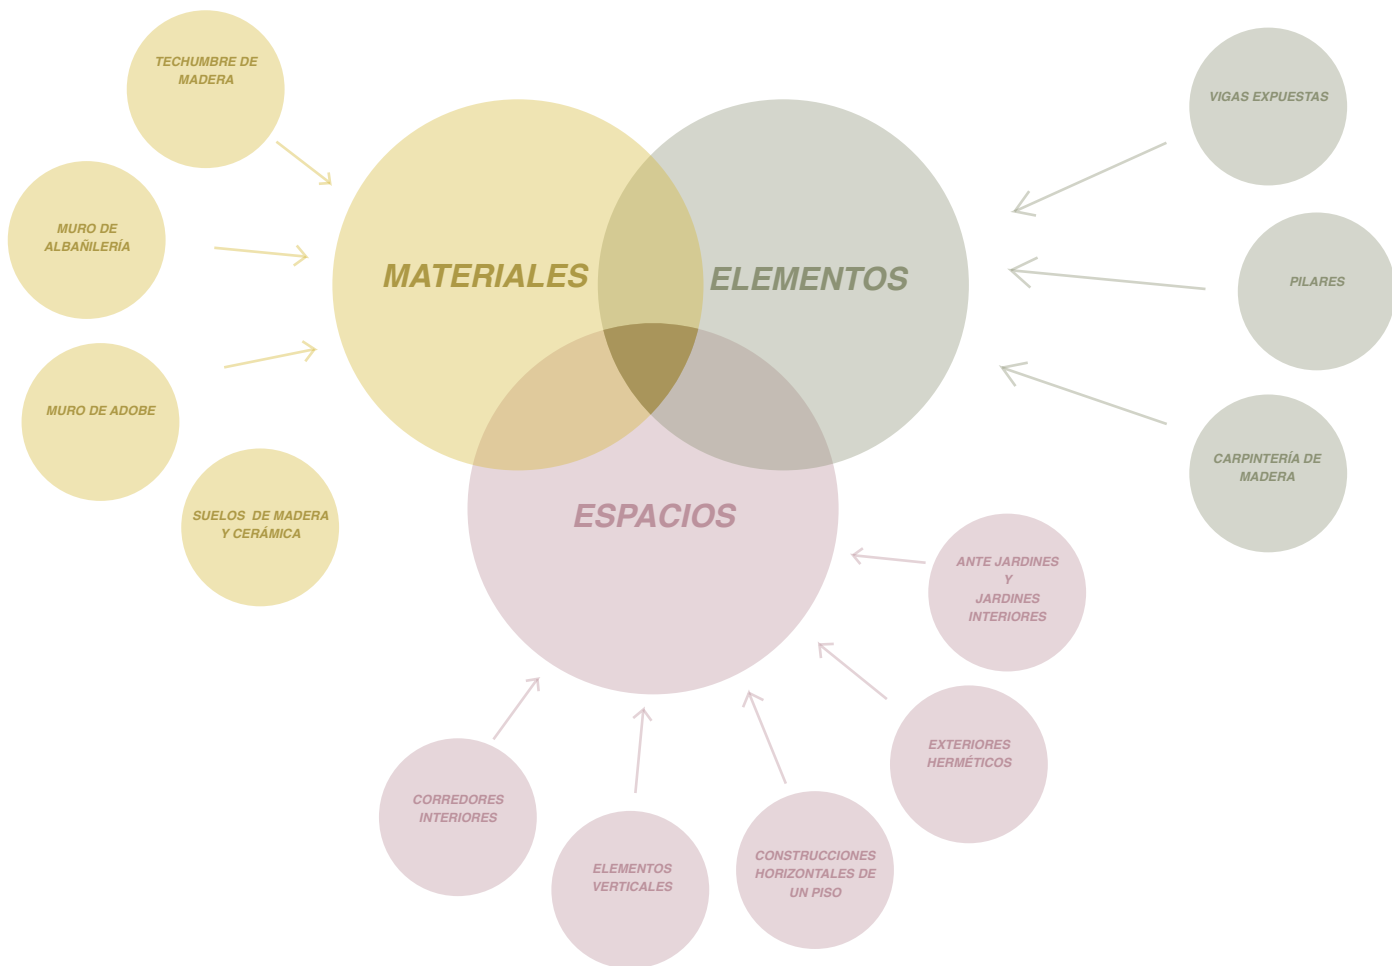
TECHUMBRE DE MADERA

MURO DE ALBAÑILERÍA

MURO DE ADOBE

SUELOS DE MADERA Y CERÁMICA

MATERIALES

ELEMENTOS

ESPACIOS

VIGAS EXPUESTAS

PILARES

CARPINTERÍA DE MADERA

ANTE JARDINES Y JARDINES INTERIORES

EXTERIORES HERMÉTICOS

CORREDORES INTERIORES

ELEMENTOS VERTICALES

CONSTRUCCIONES HORIZONTALES DE UN PISO